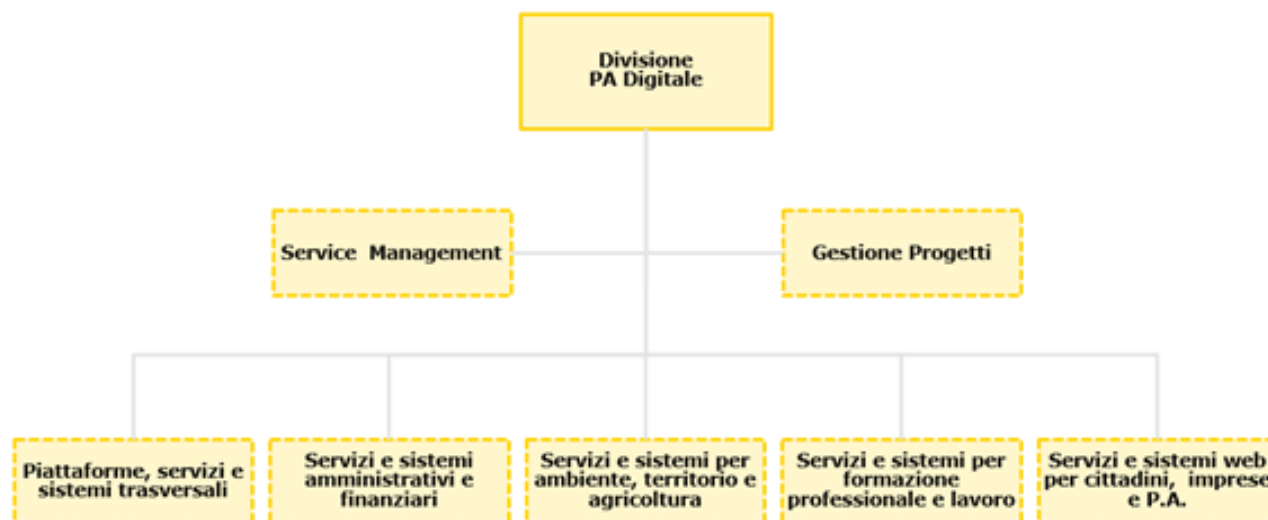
Divisione
PA Digitale

Service Management

Gestione Progetti

Piattaforme, servizi e sistemi trasversali

Servizi e sistemi amministrativi e finanziari

Servizi e sistemi per ambiente, territorio e agricoltura

Servizi e sistemi per formazione professionale e lavoro

Servizi e sistemi web per cittadini, imprese e P.A.